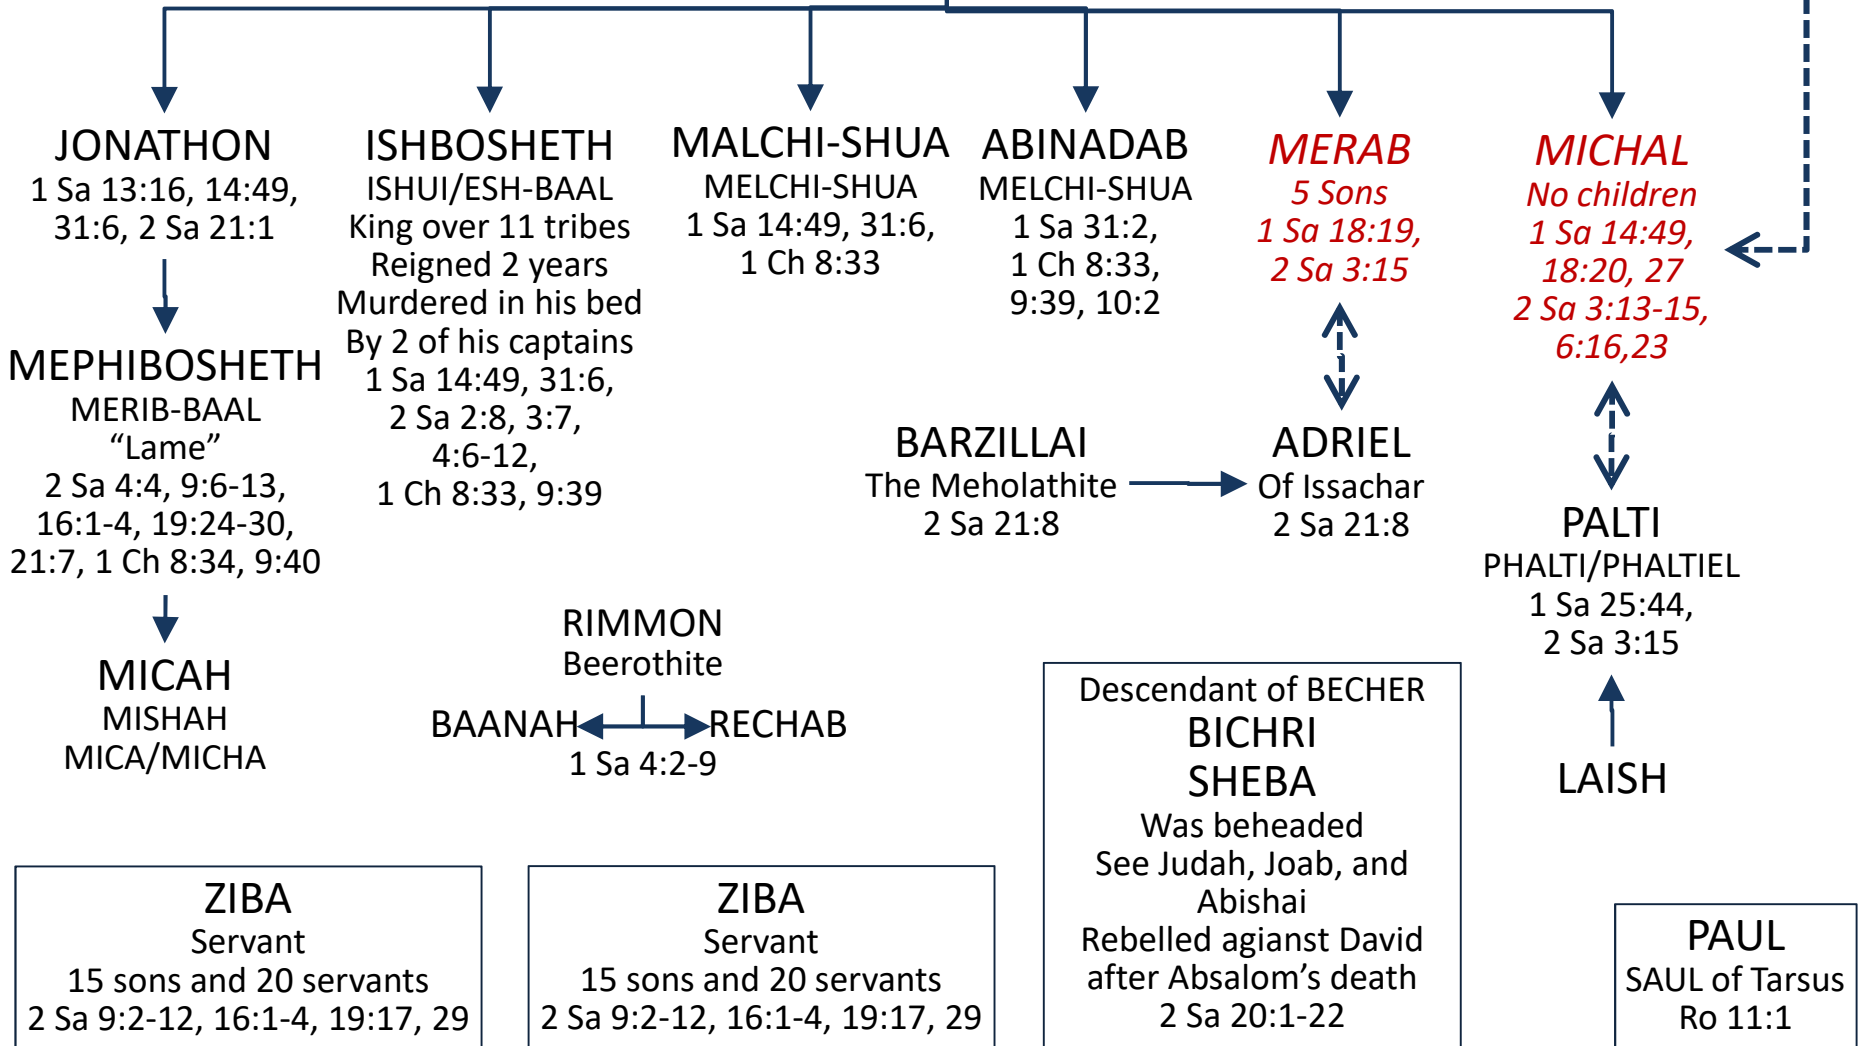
JONATHON
1 Sa 13:16, 14:49, 31:6, 2 Sa 21:1

ISHBOSHETH
ISHUI/ESH-BAAL
King over 11 tribes
Reigned 2 years
Murdered in his bed
By 2 of his captains
1 Sa 14:49, 31:6, 2 Sa 2:8, 3:7, 4:6-12, 1 Ch 8:33, 9:39

MALCHI-SHUA
MELCHI-SHUA
1 Sa 14:49, 31:6, 1 Ch 8:33

ABINADAB
MELCHI-SHUA
1 Sa 31:2, 1 Ch 8:33, 9:39, 10:2

MERAB
5 Sons
1 Sa 18:19, 2 Sa 3:15

MICHAL
No children
1 Sa 14:49, 18:20, 27
2 Sa 3:13-15, 6:16,23

MEPHIBOSHETH
MERIB-BAAL
“Lame”
2 Sa 4:4, 9:6-13, 16:1-4, 19:24-30, 21:7, 1 Ch 8:34, 9:40

BARZILLAI
The Meholathite
2 Sa 21:8

ADRIEL
Of Issachar
2 Sa 21:8

PALTI
PHALTI/PHALTIEL
1 Sa 25:44, 2 Sa 3:15

MICAH
MISHAH
MICA/MICHA

RIMMON
Beerothite

BAANAH RECHAB
1 Sa 4:2-9

Descendant of BECHER
BICHRI
SHEBA
Was beheaded
See Judah, Joab, and Abishai
Rebelled agianst David after Absalom’s death
2 Sa 20:1-22

LAISH

ZIBA
Servant
15 sons and 20 servants
2 Sa 9:2-12, 16:1-4, 19:17, 29

ZIBA
Servant
15 sons and 20 servants
2 Sa 9:2-12, 16:1-4, 19:17, 29

PAUL
SAUL of Tarsus
Ro 11:1